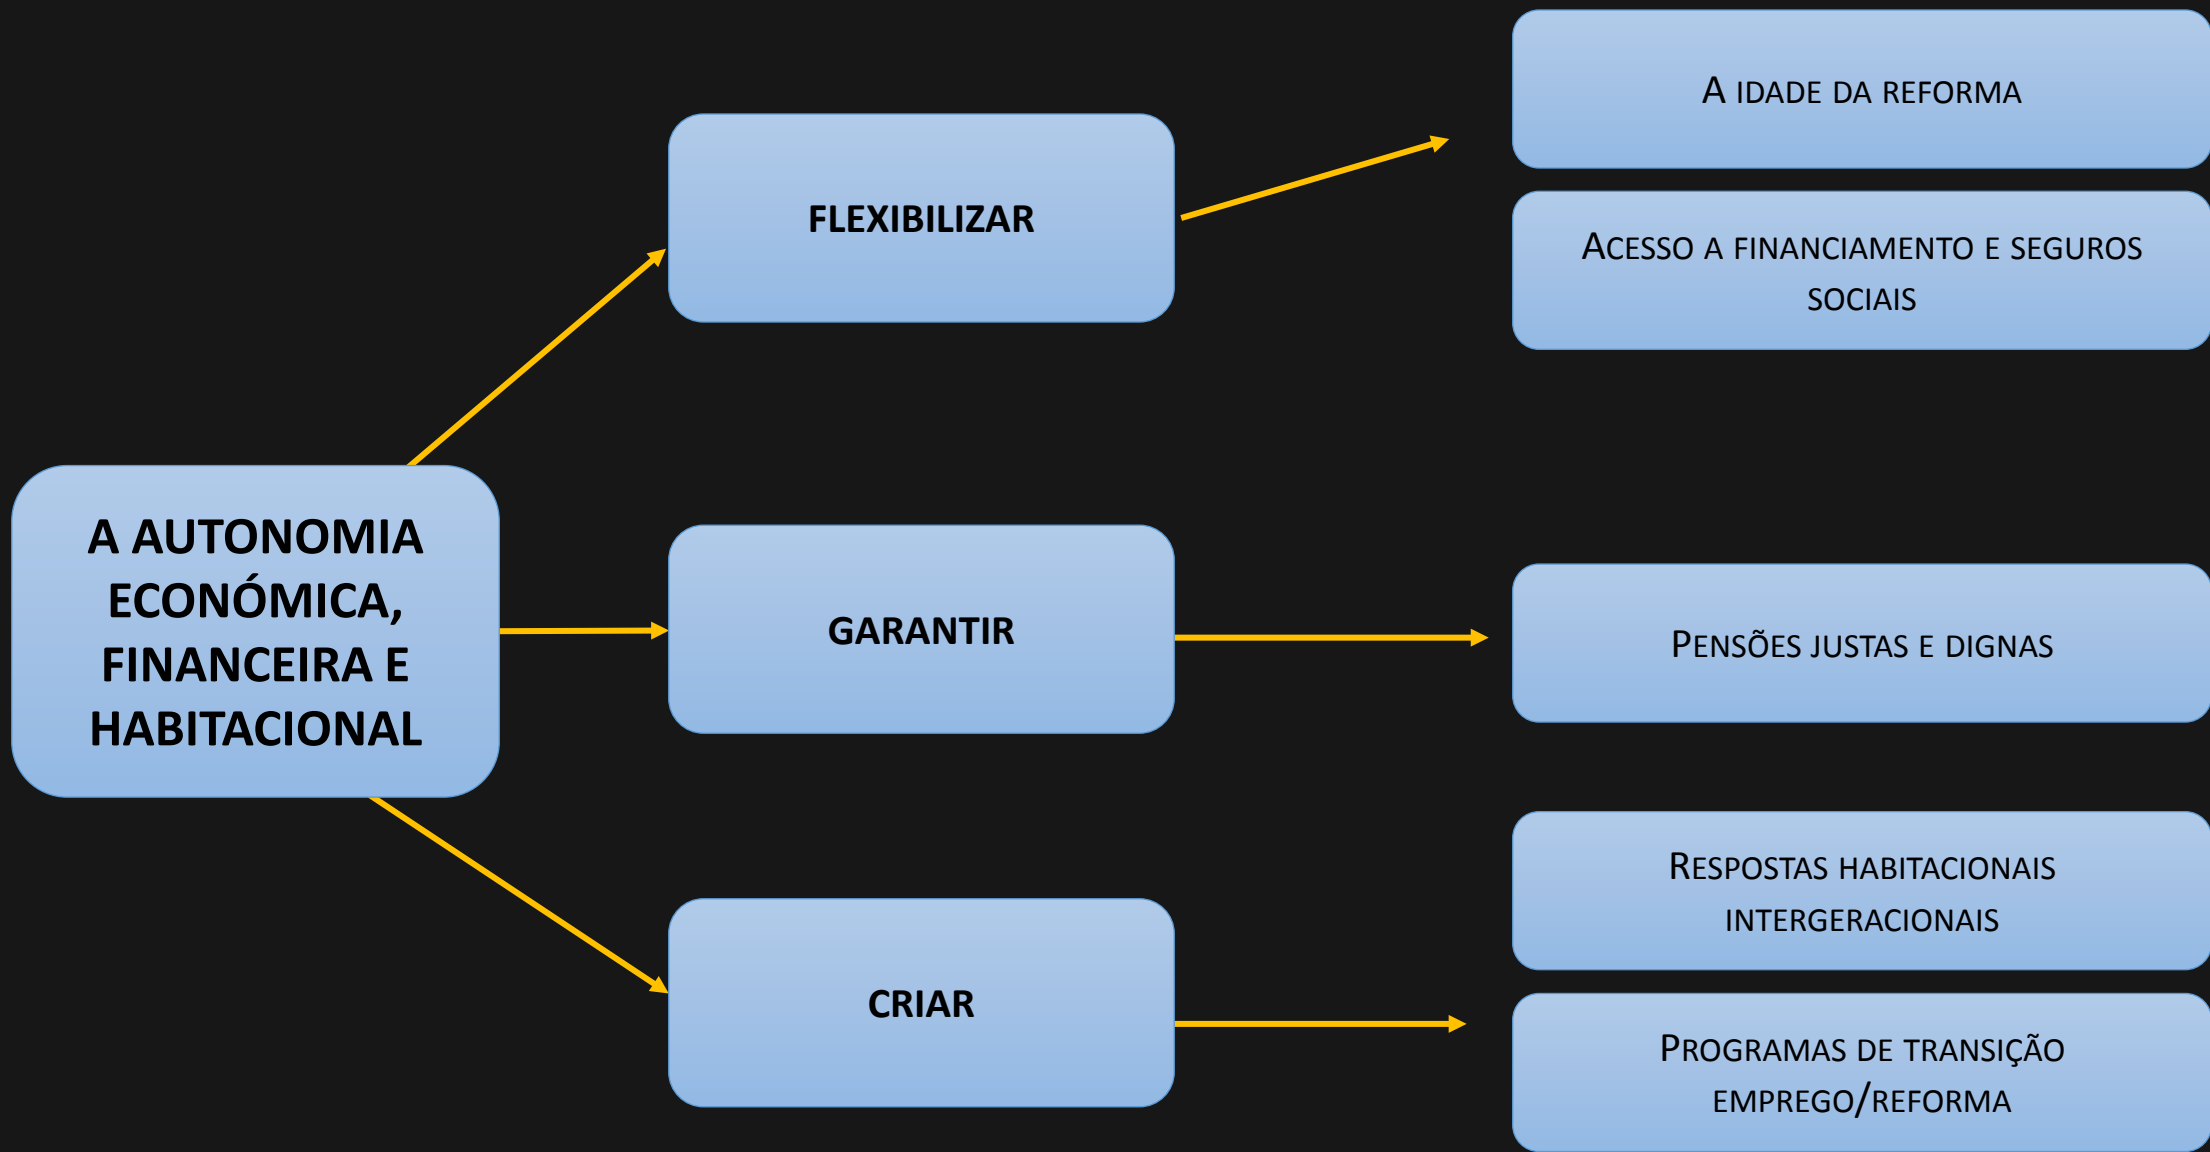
A AUTONOMIA ECONÓMICA, FINANCEIRA E HABITACIONAL

FLEXIBILIZAR

GARANTIR

CRIAR

A IDADE DA REFORMA

ACESSO A FINANCIAMENTO E SEGUROS SOCIAIS

PENSÕES JUSTAS E DIGNAS

RESPOSTAS HABITACIONAIS INTERGERACIONAIS

PROGRAMAS DE TRANSIÇÃO EMPREGO/REFORMA